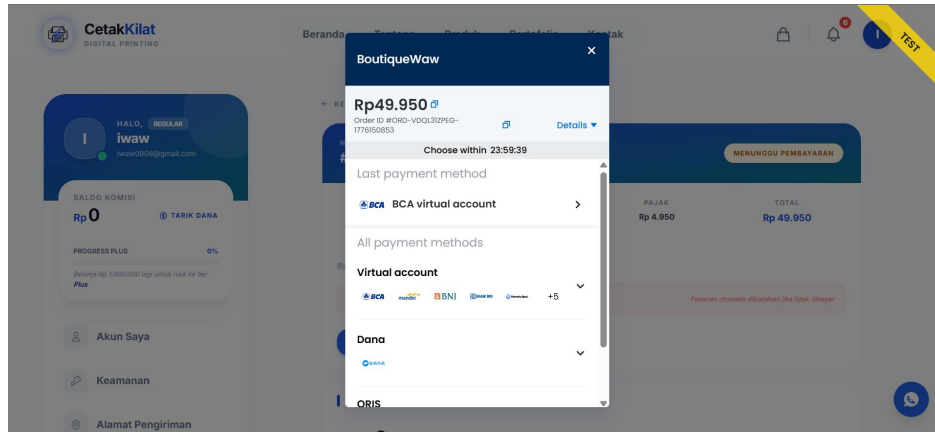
CetakKilat
DIGITAL PRINTING

Beranda Tentang Produk Portofolio Kontak

6

TEST

HALO, REGULAR
iwaw
iwaw0908@gmail.com

SALDO KOMISI
Rp 0
TARIK DANA

PROGRESS PLUS 0%
Belanja Rp 1.000.000 lagi untuk naik ke tier Plus

Akun Saya
Keamanan
Alamat Pengiriman

MENUNGGU PEMBAYARAN

PAJAK
Rp 4.950

TOTAL
Rp 49.950

Pesanan otomatis dibatalkan jika tidak dibayar

BoutiqueWaw
Rp49.950
Order ID #ORD-VDQL31ZPEG-1776150853
Details
Choose within 23:59:39

Last payment method
BCA BCA virtual account

All payment methods
Virtual account
BCA mandiri BNI BANK BRI PermataBank +5

Dana
DANA

QRIS